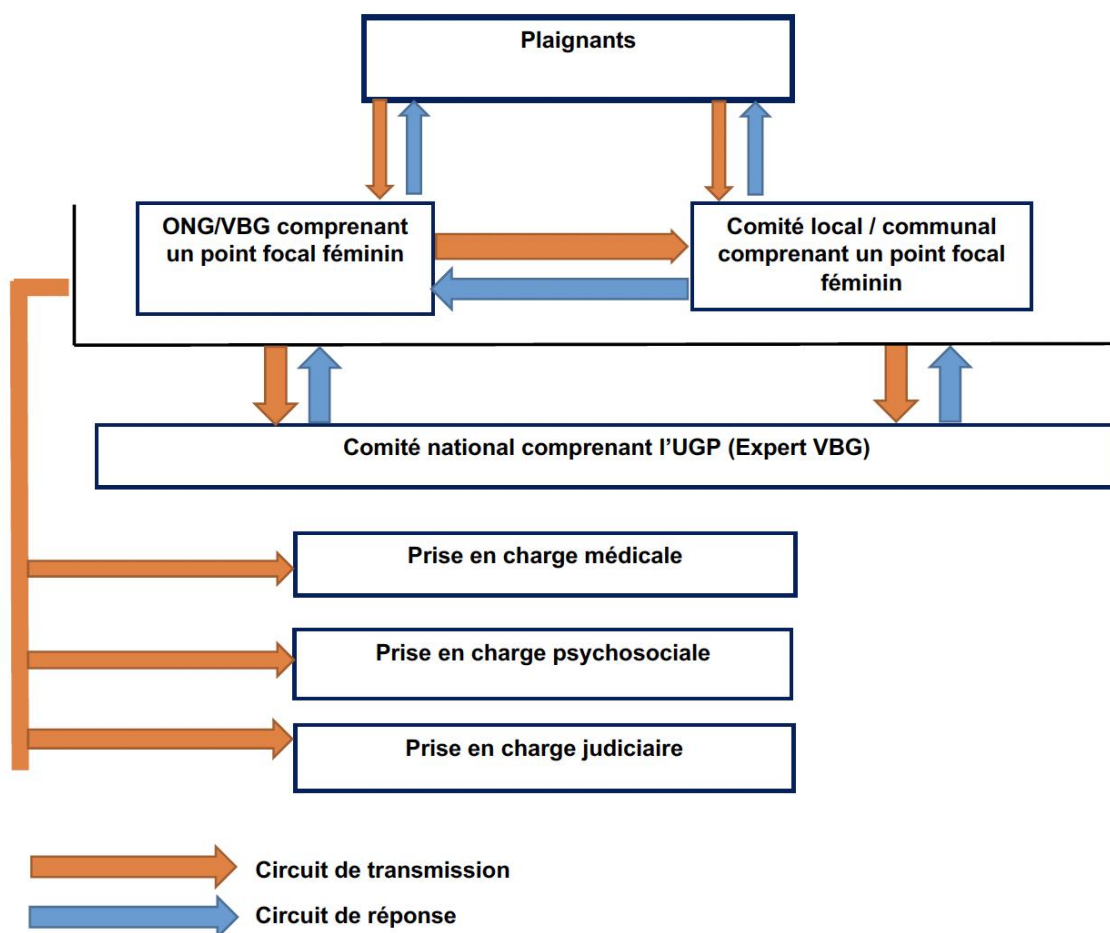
Plaignants

ONG/VBG comprenant un point focal féminin

Comité local / communal comprenant un point focal féminin

Comité national comprenant l'UGP (Expert VBG)

Prise en charge médicale

Prise en charge psychosociale

Prise en charge judiciaire

Circuit de transmission

Circuit de réponse